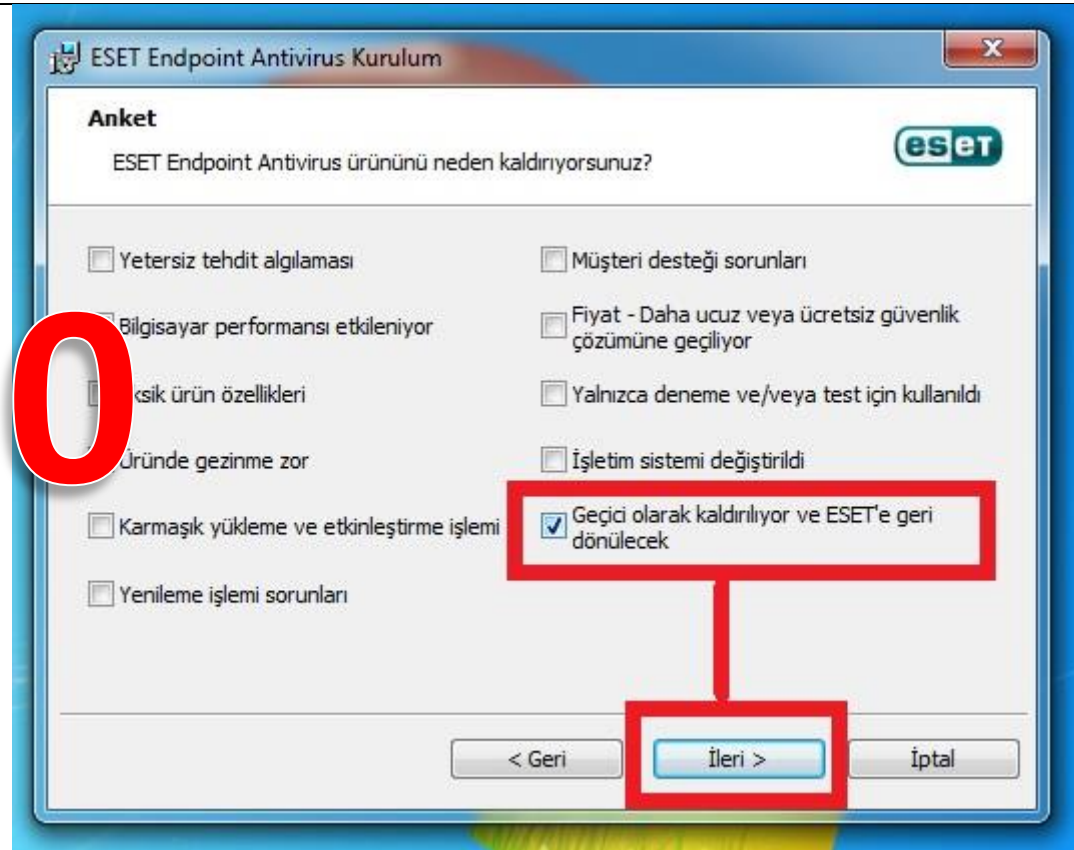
ESET Endpoint Antivirus Kurulum

Anket

ESET Endpoint Antivirus ürününü neden kaldırıyorsunuz?

eset

Yetersiz tehdit algılaması

Bilgisayar performansı etkileniyor

ksik ürün özellikleri

Üründe gezinme zor

Karmaşık yükleme ve etkinleştirme işlemi

Yenileme işlemi sorunları

Müşteri desteği sorunları

Fiyat - Daha ucuz veya ücretsiz güvenlik çözümüne geçiliyor

Yalnızca deneme ve/veya test için kullanıldı

İşletim sistemi değiştirildi

Geçici olarak kaldırılıyor ve ESET'e geri dönülecek

0

< Geri

İleri >

İptal